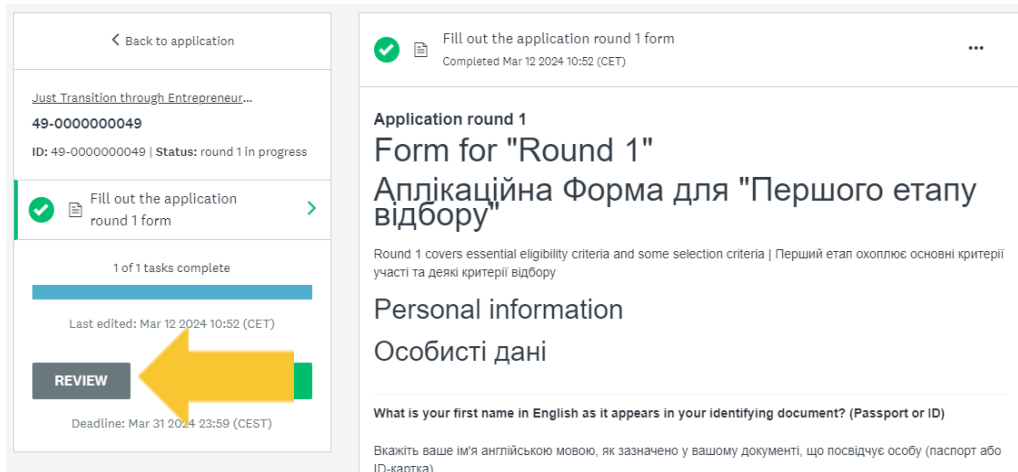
< Back to application

Just Transition through Entrepreneur...

49-0000000049

ID: 49-0000000049 | Status: round 1 in progress

Fill out the application round 1 form

1 of 1 tasks complete

Last edited: Mar 12 2024 10:52 (CET)

REVIEW

Deadline: Mar 31 2024 23:59 (CEST)

Fill out the application round 1 form
Completed Mar 12 2024 10:52 (CET)

...

Application round 1

Form for "Round 1"

Аплікаційна Форма для "Першого етапу відбору"

Round 1 covers essential eligibility criteria and some selection criteria | Перший етап охоплює основні критерії участі та деякі критерії відбору

Personal information

Особисті дані

What is your first name in English as it appears in your identifying document? (Passport or ID)

Вкажіть ваше ім'я англійською мовою, як зазначено у вашому документі, що посвідчує особу (паспорт або ID-картка)